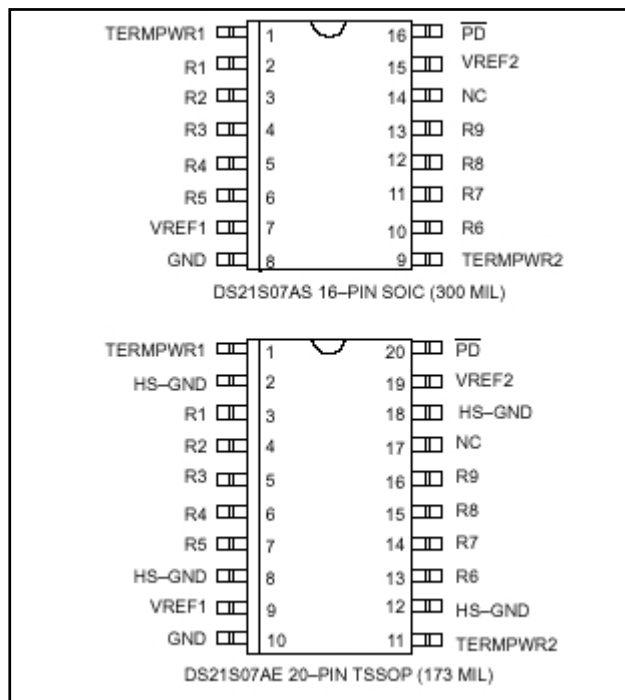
TERMPWR1 1 16 $\overline{PD}$
R1 2 15 VREF2
R2 3 14 NC
R3 4 13 R9
R4 5 12 R8
R5 6 11 R7
VREF1 7 10 R6
GND 8 9 TERMPWR2

DS21S07AS 16–PIN SOIC (300 MIL)

TERMPWR1 1 20 $\overline{PD}$
HS–GND 2 19 VREF2
R1 3 18 HS–GND
R2 4 17 NC
R3 5 16 R9
R4 6 15 R8
R5 7 14 R7
HS–GND 8 13 R6
VREF1 9 12 HS–GND
GND 10 11 TERMPWR2

DS21S07AE 20–PIN TSSOP (173 MIL)